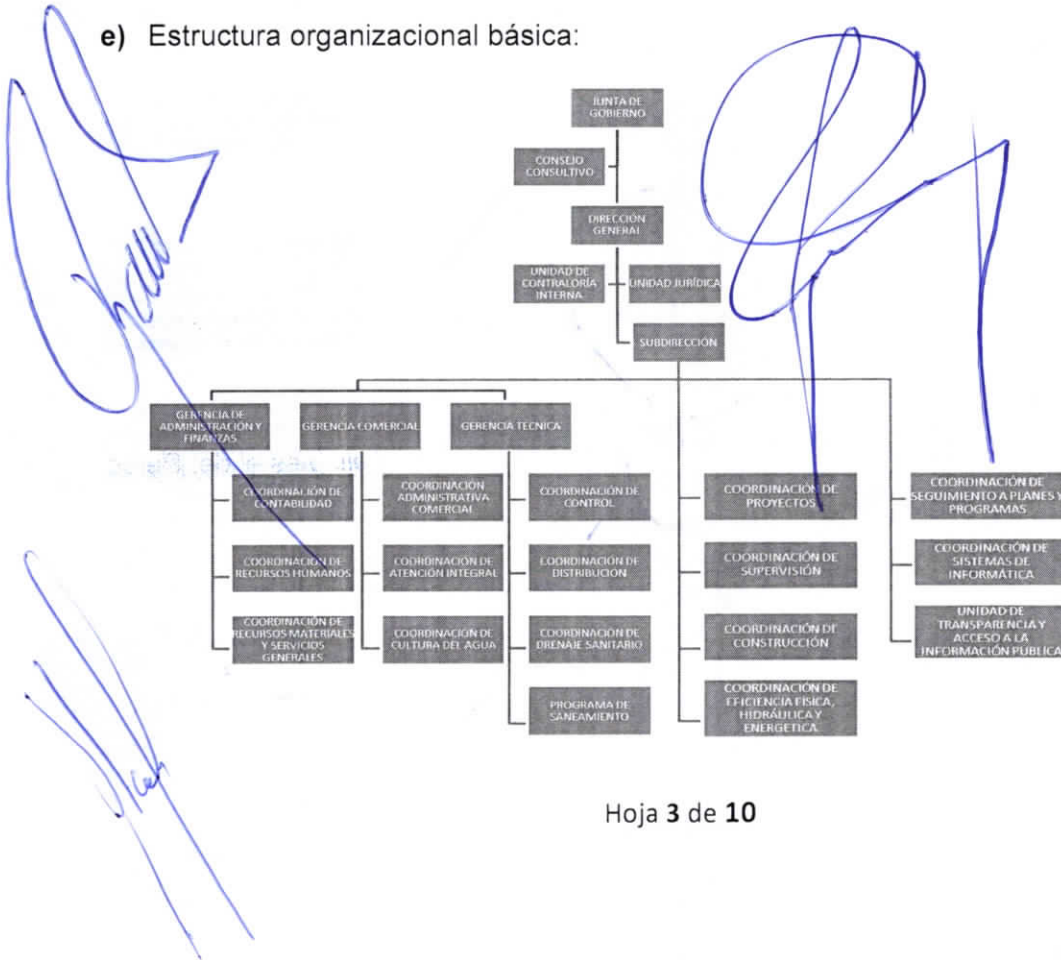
e) Estructura organizacional básica:

JUNTA DE GOBIERNO

CONSEJO CONSULTIVO

DIRECCIÓN GENERAL

UNIDAD DE CONTRALORÍA INTERNA

UNIDAD JURÍDICA

SUBDIRECCIÓN

GERENCIA DE ADMINISTRACIÓN Y FINANZAS

GERENCIA COMERCIAL

GERENCIA TÉCNICA

COORDINACIÓN DE CONTABILIDAD

COORDINACIÓN DE RECURSOS HUMANOS

COORDINACIÓN DE RECURSOS MATERIALES Y SERVICIOS GENERALES

COORDINACIÓN ADMINISTRATIVA COMERCIAL

COORDINACIÓN DE ATENCIÓN INTEGRAL

COORDINACIÓN DE CULTURA DEL AGUA

COORDINACIÓN DE CONTROL

COORDINACIÓN DE DISTRIBUCIÓN

COORDINACIÓN DE DRENAJE SANITARIO

PROGRAMA DE SANEAMIENTO

COORDINACIÓN DE PROYECTOS

COORDINACIÓN DE SUPERVISIÓN

COORDINACIÓN DE CONSTRUCCIÓN

COORDINACIÓN DE EFICIENCIA FÍSICA, HIDRÁULICA Y ENERGÉTICA

COORDINACIÓN DE SEGUIMIENTO A PLANES Y PROGRAMAS

COORDINACIÓN DE SISTEMAS DE INFORMÁTICA

UNIDAD DE TRANSPARENCIA Y ACCESO A LA INFORMACIÓN PÚBLICA

Hoja 3 de 10